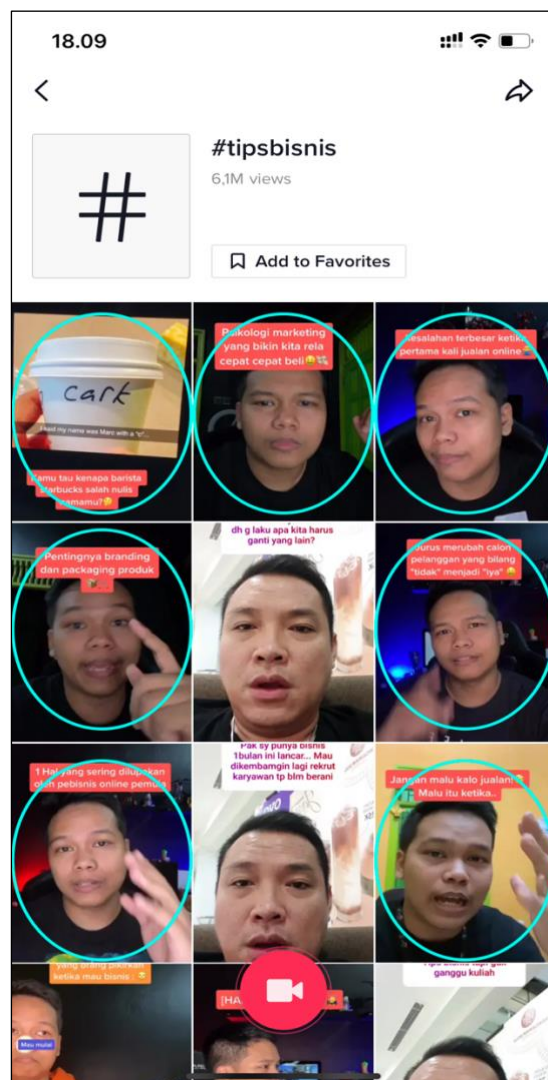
18.09

#tipsbisnis

6,1M views

Add to Favorites

cark

Kamu tau kenapa barista Starbucks salah nulis namamu?

Psikologi marketing yang bikin kita rela cepat cepat beli

Kesalahan terbesar ketika pertama kali jualan online

Pentingnya branding dan packaging produk

dh g laku apa kita harus ganti yang lain?

Harus merubah calon pelanggan yang bilang "tidak" menjadi "iya"

1 Hal yang sering dilupakan oleh pebisnis online pemula

Pak sy punya bisnis 1bulan ini lancar... Mau dikembangin lagi rekrut karyawan tp blm berani

Jangan malu kalo jualan! Malu itu ketika..

yang orang pikirkan ketika mau bisnis

Mau mulai

[HA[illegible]

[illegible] gangu kuliah